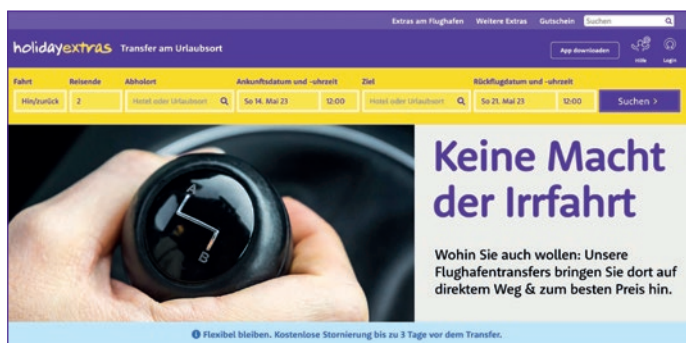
Extras am Flughafen Weitere Extras Gutschein Suchen

holidayextras Transfer am Urlaubsort

App downloaden Hilfe Login

Fahrt Reisende Abholort Ankunftsdatum und -uhrzeit Ziel Rückflugdatum und -uhrzeit

Hin/zurück 2 Hotel oder Urlaubsort So 14. Mai 23 12:00 Hotel oder Urlaubsort So 21. Mai 23 12:00 Suchen >

A

B

Keine Macht der Irrfahrt

Wohin Sie auch wollen: Unsere Flughafentransfers bringen Sie dort auf direktem Weg & zum besten Preis hin.

Flexibel bleiben. Kostenlose Stornierung bis zu 3 Tage vor dem Transfer.